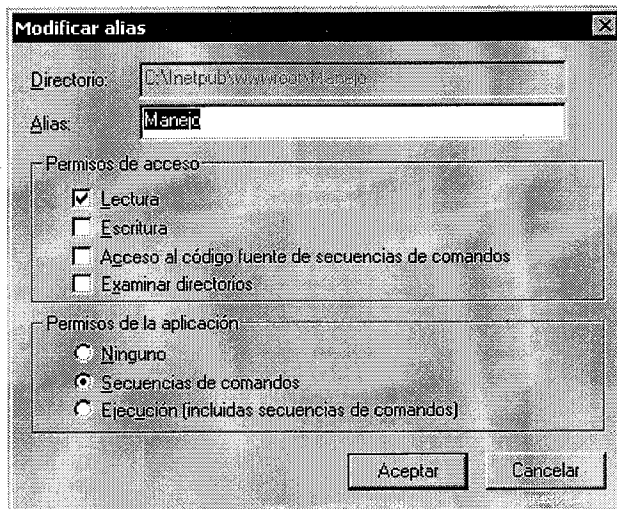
Modificar alias

Directorio: C:\Inetpub\wwwroot\Manejo

Alias: Manejo

Permisos de acceso

Lectura

Escritura

Acceso al código fuente de secuencias de comandos

Examinar directorios

Permisos de la aplicación

Ninguno

Secuencias de comandos

Ejecución (incluidas secuencias de comandos)

Aceptar

Cancelar